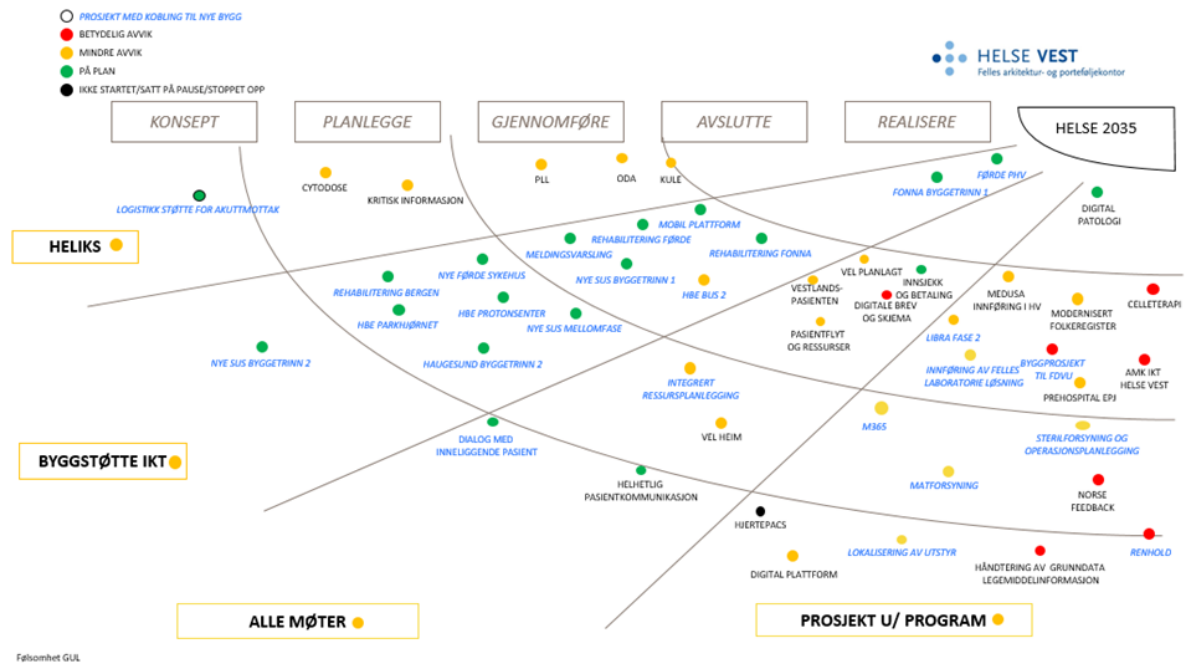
PROSJEKT MED KOBLING TIL NYE BYGG
BETYDELIG AVVIK
MINDRE AVVIK
PÅ PLAN
IKKE STARTET/SATT PÅ PAUSE/STOPPET OPP

HELSE VEST
Felles arkitektur- og porteføljekontor

KONSEPT
PLANLEGGE
GJENNOMFØRE
AVSLUTTE
REALISERE
HELSE 2035

CYTODOSE
KRITISK INFORMASJON
PLL
ODA
KULE
FØRDE PHV
FONNA BYGGETRINN 1
DIGITAL PATOLOGI
LOGISTIKK STØTTE FOR AKUTTMOTTAK
MOBIL PLATTFORM
REHABILITERING FØRDE
MELDINGSVARSLING
REHABILITERING FONNA
HELIKS
NYE FØRDE SYKEHUS
NYE SUS BYGGETRINN 1
HBE BUS 2
VEL PLANLAGT
INNSJEKK OG BETALING
DIGITALE BREV OG SKJEMA
VESTLANDS-PASIENTEN
MEDUSA INNFØRING I HV
CELLETERAPI
MODERNISERT FOLKEREGISTER
REHABILITERING BERGEN
HBE PARKHJØRNET
HBE PROTONSENTER
NYE SUS MELLOMFASE
PASIENTFLYT OG RESSURSER
LIBRA FASE 2
NYE SUS BYGGETRINN 2
HAUGESUND BYGGETRINN 2
INNFØRING AV FELLES LABORATORIE LØSNING
BYGGPROSJEKT TIL FDVU
AMK IKT HELSE VEST
PREHOSPITAL EPJ
INTEGRERT RESSURSPLANLEGGING
M365
VEL HEIM
DIALOG MED INNELIGGENDE PASIENT
STERILFORSYNING OG OPERASJONSPLANLEGGING
BYGGSTØTTE IKT
MATFORSYNING
HELHETLIG PASIENTKOMMUNIKASJON
NORSE FEEDBACK
HJERTEPACS
RENHOLD
LOKALISERING AV UTSTYR
DIGITAL PLATTFORM
HÅNDTERING AV GRUNNDATA LEGEMIDDELINFORMASJON
ALLE MØTER
PROSJEKT U/ PROGRAM
Følsomhet GUL